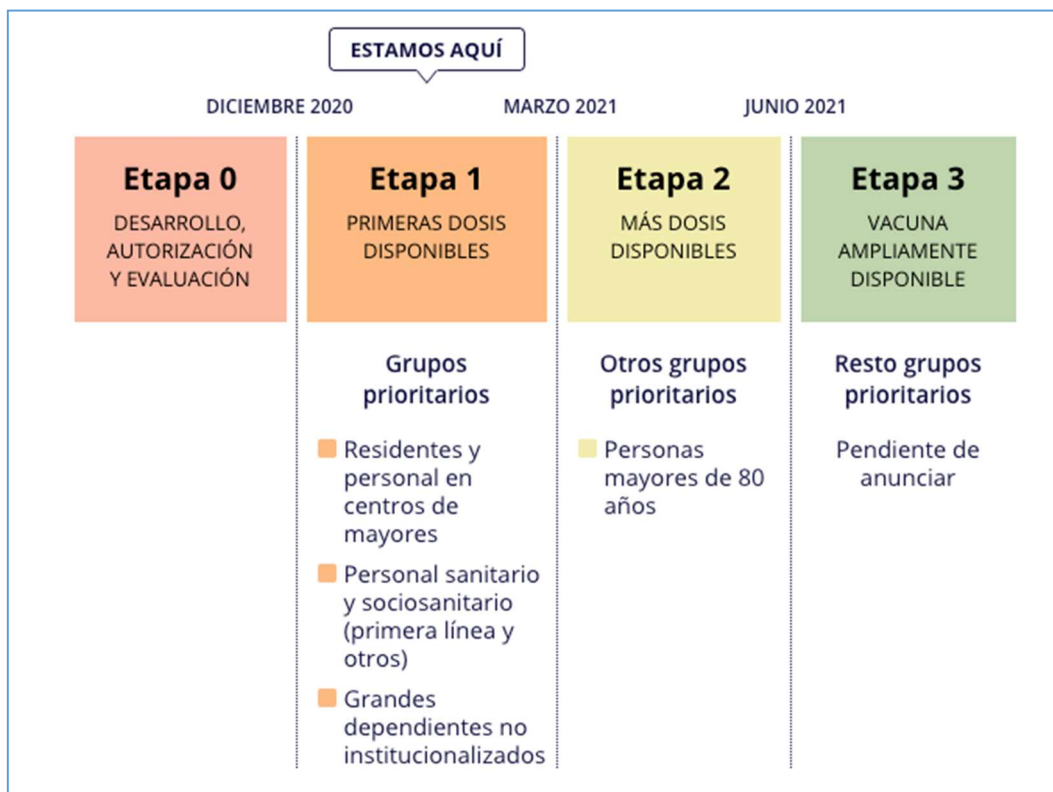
ESTAMOS AQUÍ

DICIEMBRE 2020

MARZO 2021

JUNIO 2021

Etapa 0
DESARROLLO, AUTORIZACIÓN Y EVALUACIÓN

Etapa 1
PRIMERAS DOSIS DISPONIBLES

Etapa 2
MÁS DOSIS DISPONIBLES

Etapa 3
VACUNA AMPLIAMENTE DISPONIBLE

Grupos prioritarios

Residentes y personal en centros de mayores

Personal sanitario y sociosanitario (primera línea y otros)

Grandes dependientes no institucionalizados

Otros grupos prioritarios

Personas mayores de 80 años

Resto grupos prioritarios

Pendiente de anunciar